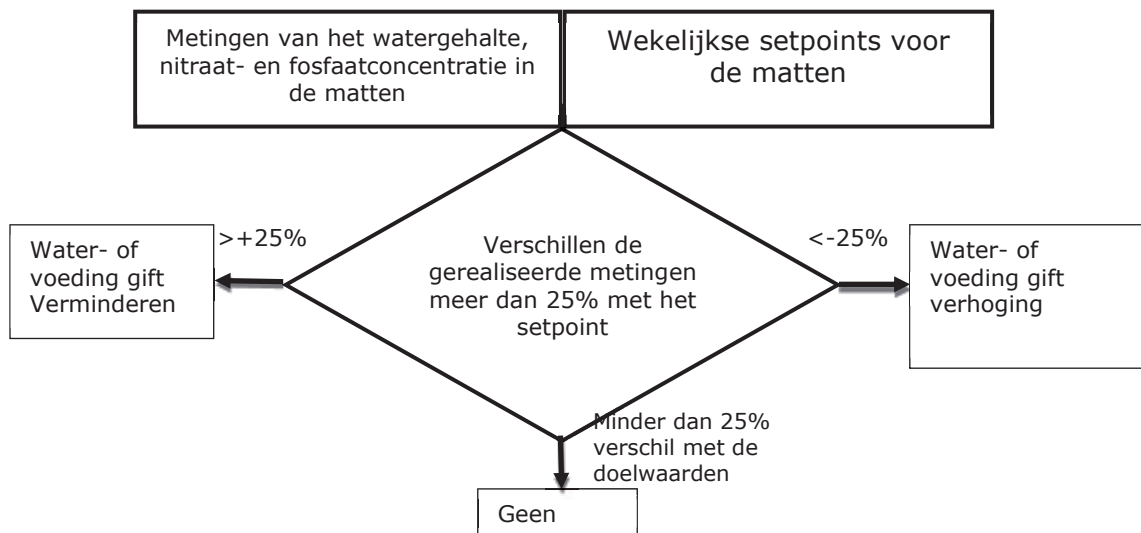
Metingen van het watergehalte, nitraat- en fosfaatconcentratie in de matten

Wekelijkse setpoints voor de matten

Water- of voeding gift Verminderen

>+25%

Verschillen de gerealiseerde metingen meer dan 25% met het setpoint

<-25%

Water- of voeding gift verhoging

Minder dan 25% verschil met de doelwaarden

Geen